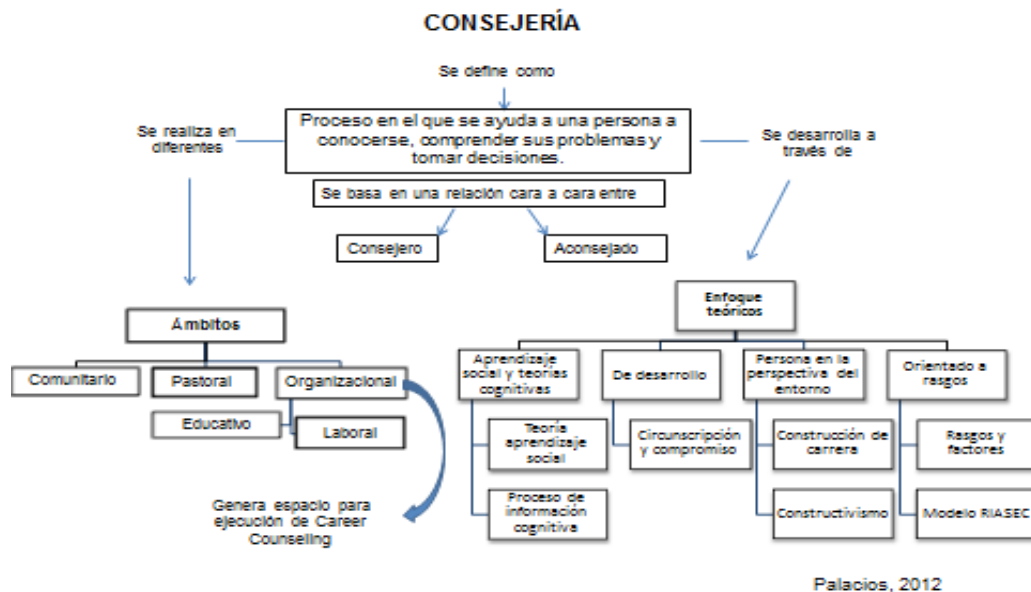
CONSEJERÍA

Se define como

Se realiza en diferentes

Proceso en el que se ayuda a una persona a conocerse, comprender sus problemas y tomar decisiones.

Se desarrolla a través de

Se basa en una relación cara a cara entre

Consejero

Aconsejado

Ámbitos

Comunitario

Pastoral

Organizacional

Educativo

Laboral

Genera espacio para ejecución de Career Counselling

Enfoque teóricos

Aprendizaje social y teorías cognitivas

Teoría aprendizaje social

Proceso de información cognitiva

De desarrollo

Circunscripción y compromiso

Persona en la perspectiva del entorno

Construcción de carrera

Constructivismo

Orientado a rasgos

Rasgos y factores

Modelo RIASEC

Palacios, 2012